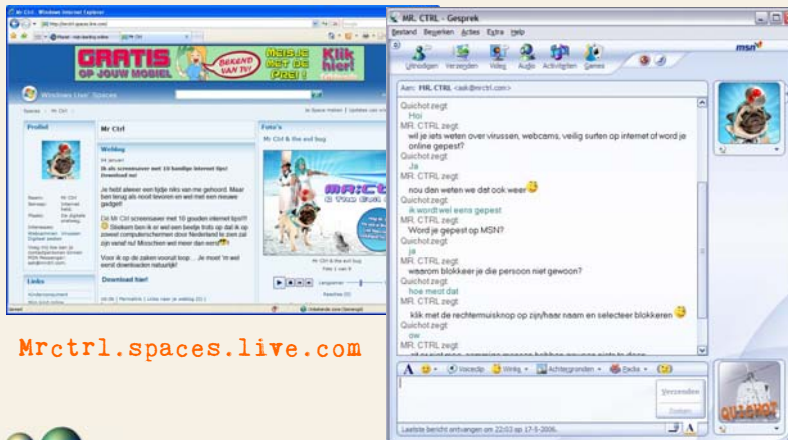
Mr Ctrl - Windows Internet Explorer

GRATIS OP JOUW MOBIEL
Klik hier!

Windows Live Spaces

Mr Ctrl

Profiel

Weblog

Je hebt alweer een tijdje niks van me gehoord. Maar ben terug als nooit tevoren en wel met een nieuwe gadget!

Download hier!

Foto's

Mr Ctrl & the evil bug

Links

MR. CTRL - Gesprek
Bestand Bewerken Acties Extra Help
Uitnodigen Verzenden Video Audio Activiteiten Games
msn
Aan: MR. CTRL <ask@mrctrl.com>
Quichot zegt:
Hoi
MR. CTRL zegt:
wil je iets weten over virussen, webcams, veilig surfen op internet of word je online gepest?
Quichot zegt:
Ja
MR. CTRL zegt:
nou dan weten we dat ook weer
Quichot zegt:
ik wordt wel eens gepest
MR. CTRL zegt:
Word je gepest op MSN?
Quichot zegt:
ja
MR. CTRL zegt:
waarom blokkeer je die persoon niet gewoon?
Quichot zegt:
hoe moet dat
MR. CTRL zegt:
klik met de rechtermuisknop op zijn/haar naam en selecteer blokkeren
Quichot zegt:
ow
MR. CTRL zegt:
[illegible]
A Voorstip Wink Achtergronden Bellen
Verzenden
Zoeken
Laatste bericht ontvangen om 22:03 op 17-5-2006.

Mrctrl.spaces.live.com